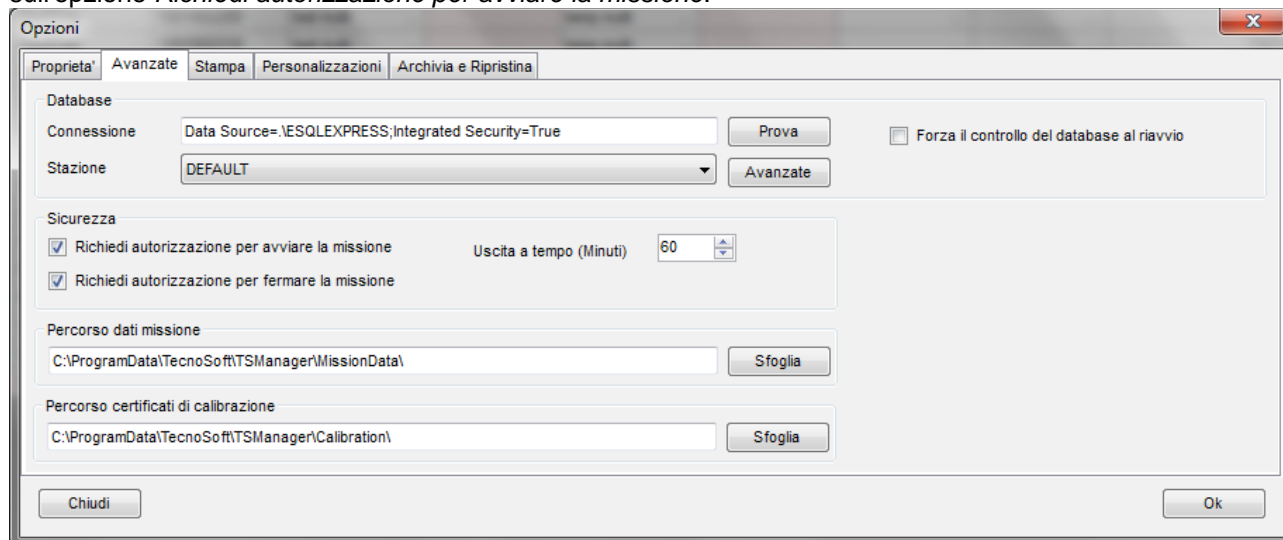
sull'opzione Richiedi autorizzazione per avviare la missione.

Opzioni

Proprieta' | Avanzate | Stampa | Personalizzazioni | Archivia e Ripristina

Database

Connessione Data Source=.\ESQLEXPRESS;Integrated Security=True Prova

Stazione DEFAULT Avanzate

Forza il controllo del database al riavvio

Sicurezza

Richiedi autorizzazione per avviare la missione

Uscita a tempo (Minuti) 60

Richiedi autorizzazione per fermare la missione

Percorso dati missione

C:\ProgramData\TecnoSoft\TSManager\MissionData\ Sfoglia

Percorso certificati di calibrazione

C:\ProgramData\TecnoSoft\TSManager\Calibration\ Sfoglia

Chiudi

Ok